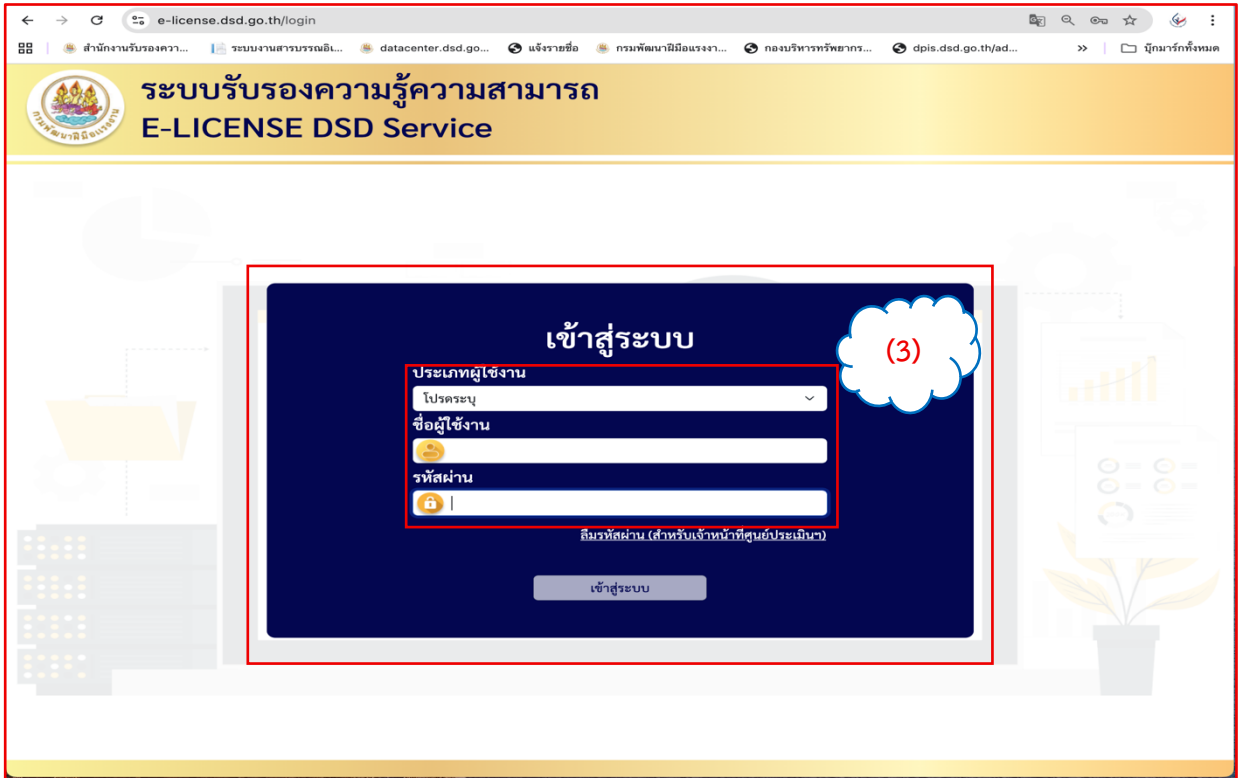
e-license.dsd.go.th/login

สำนักงานรับรองความ... ระบบงานสารบรรณอิเ... datacenter.dsd.go... แจ้งรายชื่อ กรมพัฒนาฝีมือแรงงา... กองบริหารทรัพยากร... dpis.dsd.go.th/ad... » บุ๊กมาร์กทั้งหมด

กรมพัฒนาฝีมือแรงงาน

ระบบรับรองความรู้ความสามารถ
E-LICENSE DSD Service

เข้าสู่ระบบ

(3)

ประเภทผู้ใช้งาน
โปรดระบุ
ชื่อผู้ใช้งาน
รหัสผ่าน

ลืมรหัสผ่าน (สำหรับเจ้าหน้าที่ศูนย์ประเมินฯ)

เข้าสู่ระบบ